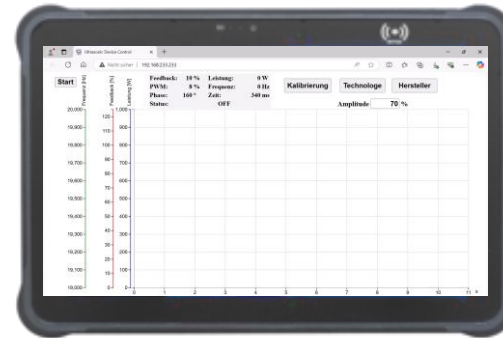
Ultrasonic Device Control

Nicht sicher | 192.168.233.233

Start

Feedback: 10 % Leistung: 0 W
PWM: 8 % Frequenz: 0 Hz
Phase: 160 ° Zeit: 340 ms
Status: OFF

Kalibrierung Technologie Hersteller

Amplitude 70 %

Frequenz [Hz]
Feedback [%]
Leistung [W]

20,000
19,900
19,800
19,700
19,600
19,500
19,400
19,300
19,200
19,100
19,000

120
110
100
90
80
70
60
50
40
30
20
10
0

1,000
900
800
700
600
500
400
300
200
100
0

0 1 2 3 4 5 6 7 8 9 10 11